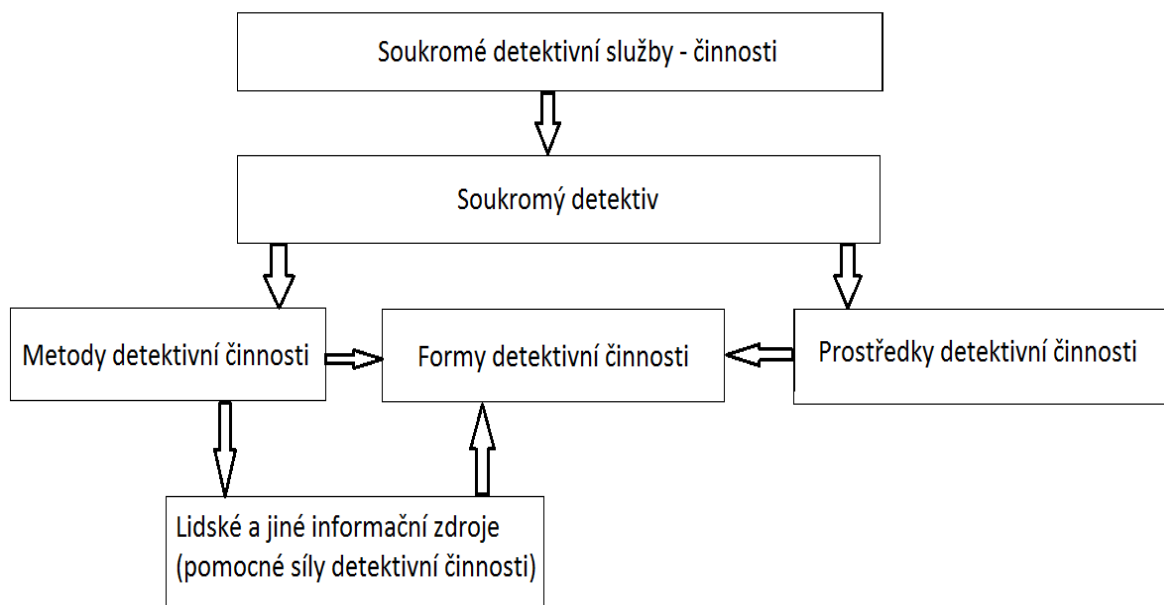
Soukromé detektivní služby - činnosti

Soukromý detektiv

Metody detektivní činnosti

Formy detektivní činnosti

Prostředky detektivní činnosti

Lidské a jiné informační zdroje (pomocné síly detektivní činnosti)